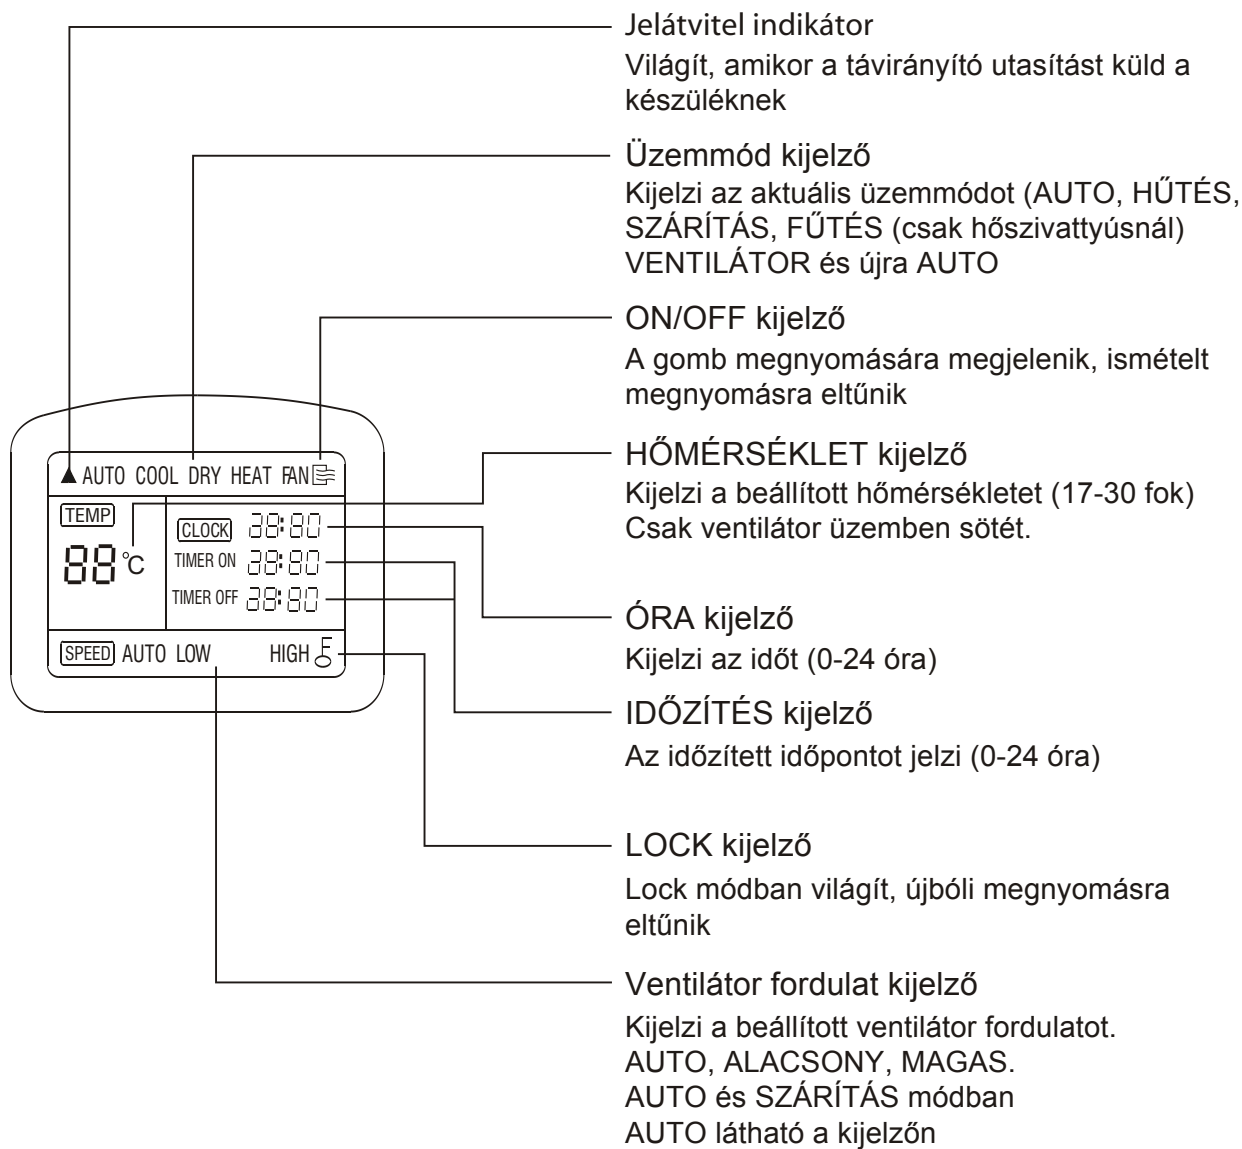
▲ AUTO COOL DRY HEAT FAN

TEMP

88 °C

CLOCK 88:80

TIMER ON 88:80

TIMER OFF 88:80

SPEED AUTO LOW HIGH

Jelátvitel indikátor
Világít, amikor a távirányító utasítást küld a készüléknek

Üzemmód kijelző
Kijelzi az aktuális üzemmódot (AUTO, HŰTÉS, SZÁRÍTÁS, FŰTÉS (csak hőszivattyúsnál) VENTILÁTOR és újra AUTO

ON/OFF kijelző
A gomb megnyomására megjelenik, ismételt megnyomásra eltűnik

HŐMÉRSÉKLET kijelző
Kijelzi a beállított hőmérsékletet (17-30 fok)
Csak ventilátor üzemben sötét.

ÓRA kijelző
Kijelzi az időt (0-24 óra)

IDŐZÍTÉS kijelző
Az időzített időpontot jelzi (0-24 óra)

LOCK kijelző
Lock módban világít, újbóli megnyomásra eltűnik

Ventilátor fordulat kijelző
Kijelzi a beállított ventilátor fordulatot.
AUTO, ALACSONY, MAGAS.
AUTO és SZÁRÍTÁS módban
AUTO látható a kijelzőn